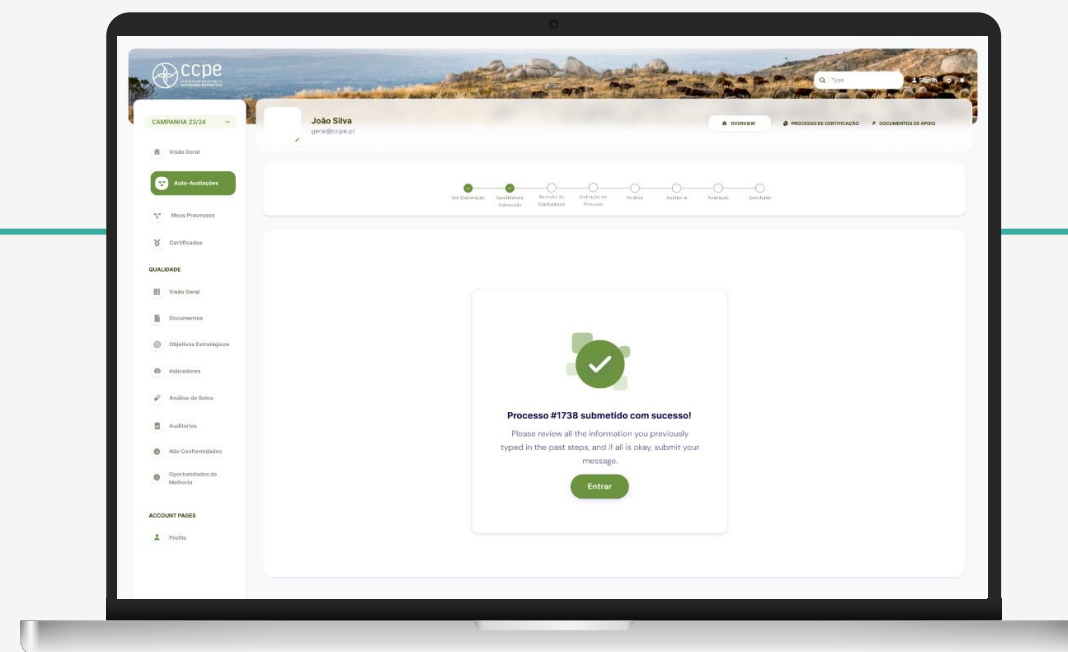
ccpe

Q Type

CAMPANHA 23/24

Visão Geral

Auto-Avaliações

Meus Processos

Certificados

QUALIDADE

Visão Geral

Documentos

Objetivos Estratégicos

Indicadores

Análise de Solos

Auditorias

Não Conformidades

Oportunidades de Melhoria

ACCOUNT PAGES

Profile

João Silva
geral@ccpe.pt

OVERVIEW

PROCESSO DE CERTIFICAÇÃO

DOCUMENTOS DE APOIO

Em Elaboração

Candidatura Submetida

Receção da Candidatura

Instrução do Processo

Análise

Auditoria

Avaliação

Concluído

Processo #1738 submetido com sucesso!

Please review all the information you previously typed in the past steps, and if all is okay, submit your message.

Entrar